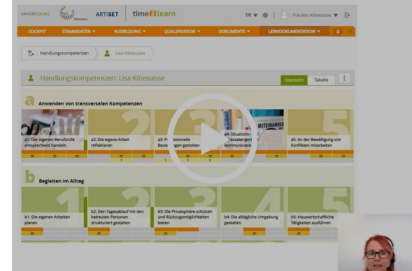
ARTISET time4learn

COCKPIT STAMMDATEN AUSBILDUNG QUALIFIKATION DOKUMENTE LERNDOKUMENTATION

Handlungskompetenzen Lisa Kibessasse

Handlungskompetenzen: Lisa Kibessasse

Übersicht Tabelle

a Anwenden von transversalen Kompetenzen

a1: Sie eigenen Beruflichkeit entsprechend handeln

a2: Die eigene Arbeit reflektieren

a3: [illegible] Beziehungen gestalten

a4: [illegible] kommunizieren

a5: An der Bewältigung von Konflikten mitarbeiten

b Begleiten im Alltag

b1: Die eigenen Arbeiten planen

b2: Den Tagesablauf mit den betreuten Personen strukturiert gestalten

b3: Die Privatsphäre schützen und Rückzugsmöglichkeiten gestalten

b4: Die alltägliche Umgebung gestalten

b5: Hauswirtschaftliche Tätigkeiten ausführen